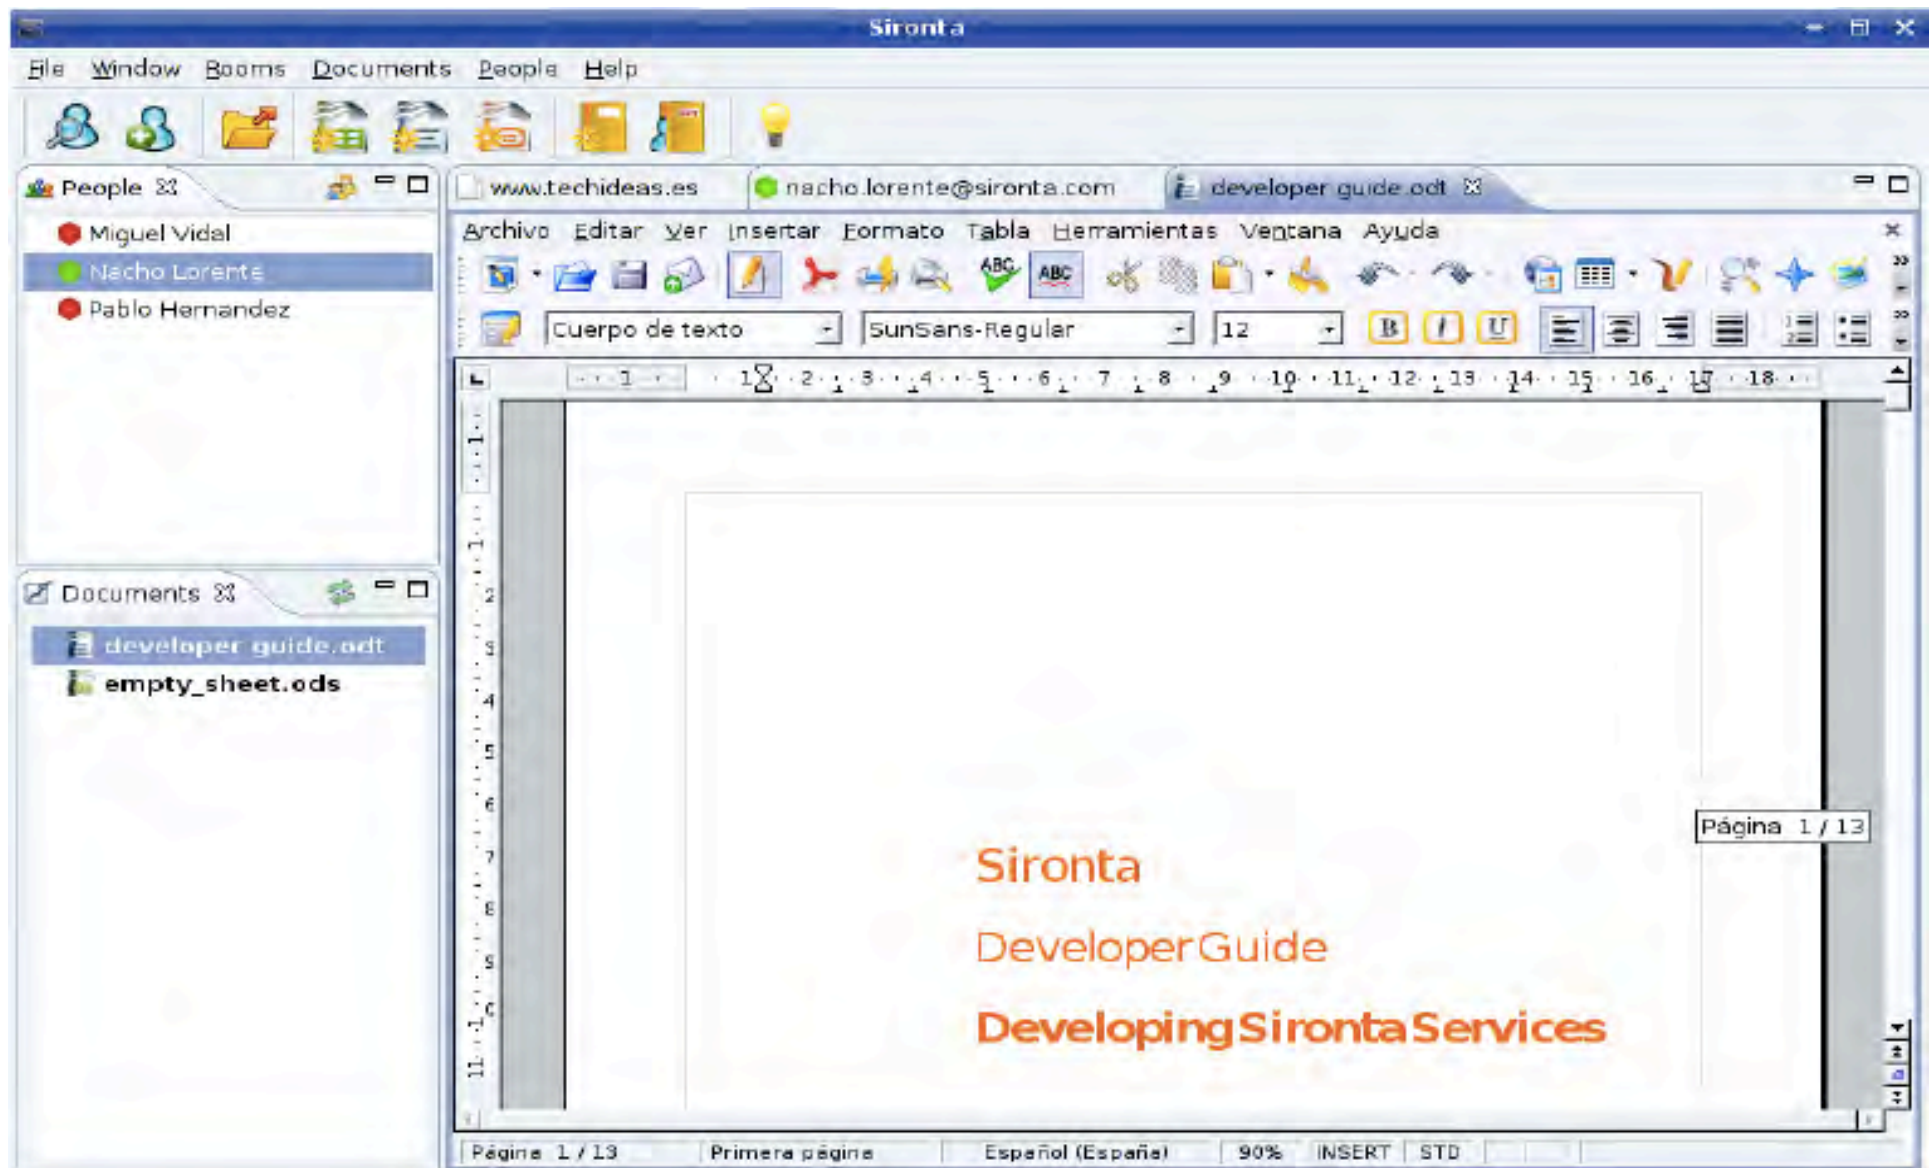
Sironta

File Window Rooms Documents People Help

People

Miguel Vidal
Nacho Lorente
Pablo Hernandez

Documents

developer guide.odt
empty_sheet.ods

www.techideas.es | nacho.lorente@sironta.com | developer guide.odt

Archivo Editar Ver Insertar Formato Tabla Herramientas Ventana Ayuda

Cuerpo de texto | SunSans-Regular | 12

Página 1 / 13

Sironta

Developer Guide

Developing Sironta Services

Página 1 / 13 | Primera página | Español (España) | 90% | INSERT | STD